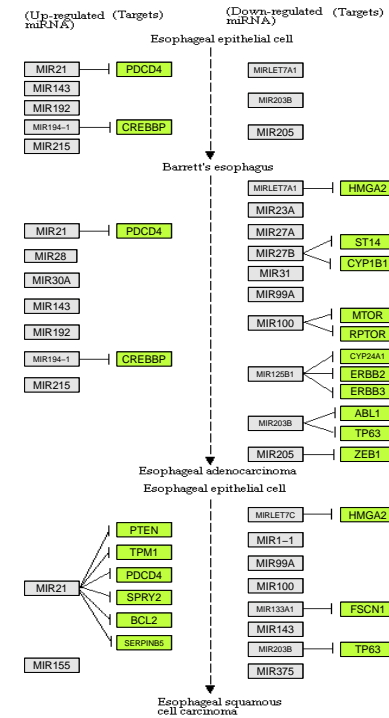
(Up-regulated (Targets) miRNA)

(Down-regulated (Targets) miRNA)

Esophageal epithelial cell

MIR21 PDCD4
MIR143
MIR192
MIR194-1 CREBBP
MIR215

MIRLET7A1
MIR203B
MIR205

Barrett's esophagus

MIR21 PDCD4
MIR28
MIR30A
MIR143
MIR192
MIR194-1 CREBBP
MIR215

MIRLET7A1 HMGA2
MIR23A
MIR27A
MIR27B ST14 CYP1B1
MIR31
MIR99A
MIR100 MTOR RPTOR
MIR125B1 CYP24A1 ERBB2 ERBB3
MIR203B ABL1 TP63
MIR205 ZEB1

Esophageal adenocarcinoma

Esophageal epithelial cell

MIR21 PTEN TPM1 PDCD4 SPRY2 BCL2 SERPINB5
MIR155

MIRLET7C HMGA2
MIR1-1
MIR99A
MIR100
MIR133A1 FSCN1
MIR143
MIR203B TP63
MIR375

Esophageal squamous cell carcinoma